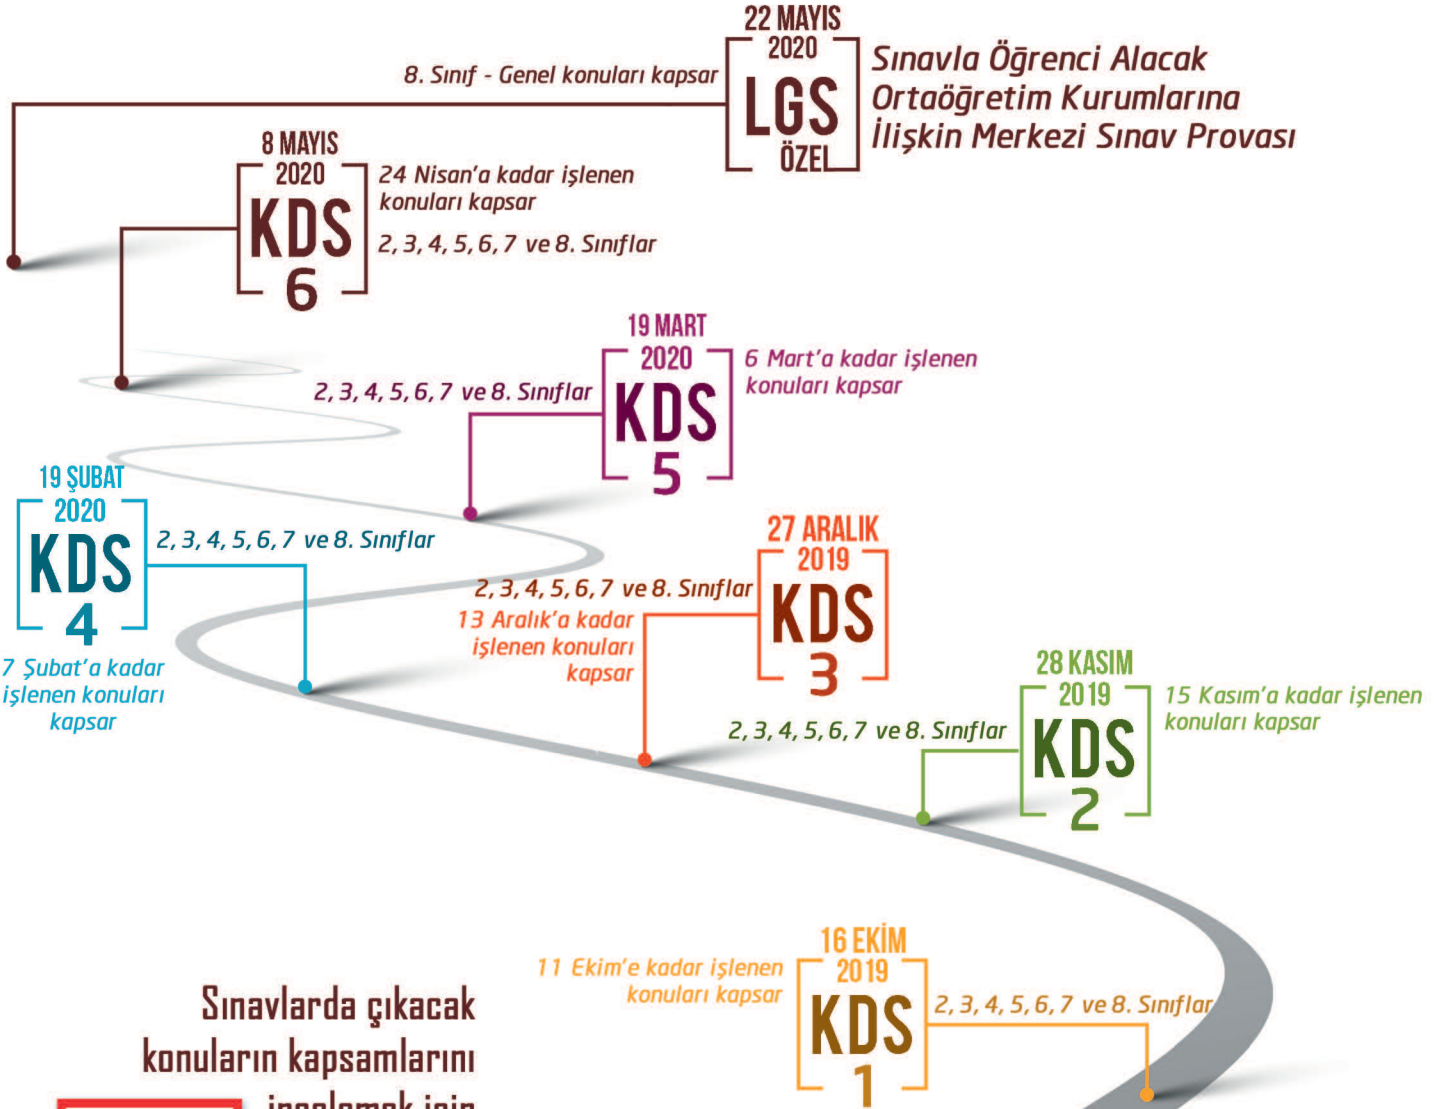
22 MAYIS
2020
LGS
ÖZEL
8. Sınıf - Genel konuları kapsar
Sınavla Öğrenci Alacak Ortaöğretim Kurumlarına İlişkin Merkezi Sınav Provası

8 MAYIS
2020
KDS
6
24 Nisan'a kadar işlenen konuları kapsar
2, 3, 4, 5, 6, 7 ve 8. Sınıflar

19 MART
2020
KDS
5
6 Mart'a kadar işlenen konuları kapsar
2, 3, 4, 5, 6, 7 ve 8. Sınıflar

19 ŞUBAT
2020
KDS
4
2, 3, 4, 5, 6, 7 ve 8. Sınıflar
7 Şubat'a kadar işlenen konuları kapsar

27 ARALIK
2019
KDS
3
2, 3, 4, 5, 6, 7 ve 8. Sınıflar
13 Aralık'a kadar işlenen konuları kapsar

28 KASIM
2019
KDS
2
15 Kasım'a kadar işlenen konuları kapsar
2, 3, 4, 5, 6, 7 ve 8. Sınıflar

16 EKİM
2019
KDS
1
11 Ekim'e kadar işlenen konuları kapsar
2, 3, 4, 5, 6, 7 ve 8. Sınıflar

Sınavlarda çıkacak konuların kapsamlarını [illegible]